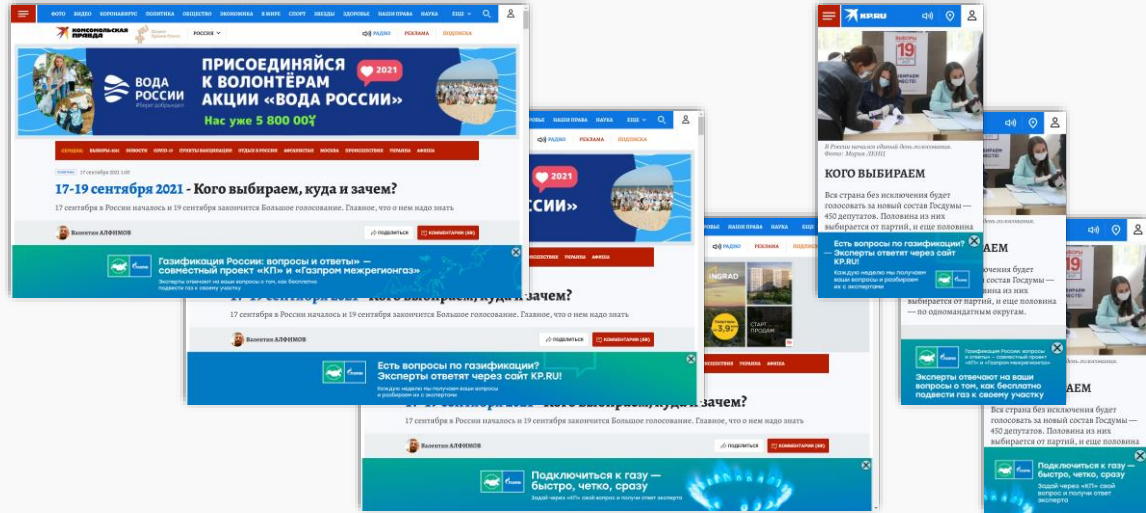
ФОТО ВИДЕО КОРОНАВИРУС ПОЛИТИКА ОБЩЕСТВО ЭКОНОМИКА В МИРЕ СПОРТ ЗВЕЗДЫ ЗДОРОВЬЕ НАШИ ПРАВА НАУКА ЕЩЕ

КОМСОМОЛЬСКАЯ ПРАВДА

РОССИЯ

РАДИО РЕКЛАМА ПОДПИСКА

ВОДА РОССИИ

ПРИСОЕДИНЯЙСЯ К ВОЛОНТЁРАМ АКЦИИ «ВОДА РОССИИ»

2021

Нас уже 5 800 00

17-19 сентября 2021 - Кого выбираем, куда и зачем?

17 сентября в России началось и 19 сентября закончится Большое голосование. Главное, что о нем надо знать

Валентин АЛФИМОВ

ПОДЕЛИТЬСЯ

КОММЕНТАРИИ (68)

Газификация России: вопросы и ответы» — совместный проект «КП» и «Газпром межрегионгаз»

Эксперты ответят на ваши вопросы о том, как бесплатно подвести газ к своему участку

17-19 сентября 2021 - Кого выбираем, куда и зачем?

17 сентября в России началось и 19 сентября закончится Большое голосование. Главное, что о нем надо знать

Валентин АЛФИМОВ

ПОДЕЛИТЬСЯ

КОММЕНТАРИИ (68)

Есть вопросы по газификации? Эксперты ответят через сайт KP.RU!

Каждую неделю мы получаем ваши вопросы и разбираем их с экспертами

НАШИ ПРАВА НАУКА ЕЩЕ

РАДИО РЕКЛАМА ПОДПИСКА

2021

ССИИ»

РАДИО РЕКЛАМА ПОДПИСКА

УКРАИНА АФИША

INGRAD

3,9

СТАРТ ПРОДАЖ

17-19 сентября 2021 - Кого выбираем, куда и зачем?

17 сентября в России началось и 19 сентября закончится Большое голосование. Главное, что о нем надо знать

Валентин АЛФИМОВ

ПОДЕЛИТЬСЯ

КОММЕНТАРИИ (68)

Подключиться к газу — быстро, четко, сразу

Задай через «КП» свой вопрос и получи ответ эксперта

KP.RU

19

В Ржеви начался единый день голосования. Фото: Мария ЛЕНЦ

КОГО ВЫБИРАЕМ

Вся страна без исключения будет голосовать за новый состав Госдумы — 450 депутатов. Половина из них выбирается от партий, и еще половина

Есть вопросы по газификации? Эксперты ответят через сайт KP.RU!

Каждую неделю мы получаем ваши вопросы и разбираем их с экспертами

ЕМ

вся страна без исключения будет голосовать за новый состав Госдумы — 450 депутатов. Половина из них выбирается от партий, и еще половина — по одномандатным округам.

Газификация России: вопросы и ответы» — совместный проект «КП» и «Газпром межрегионгаз»

Эксперты ответят на ваши вопросы о том, как бесплатно подвести газ к своему участку

19

Вся страна без исключения будет голосовать за новый состав Госдумы — 450 депутатов. Половина из них выбирается от партий, и еще половина

Подключиться к газу — быстро, четко, сразу

Задай через «КП» свой вопрос и получи ответ эксперта